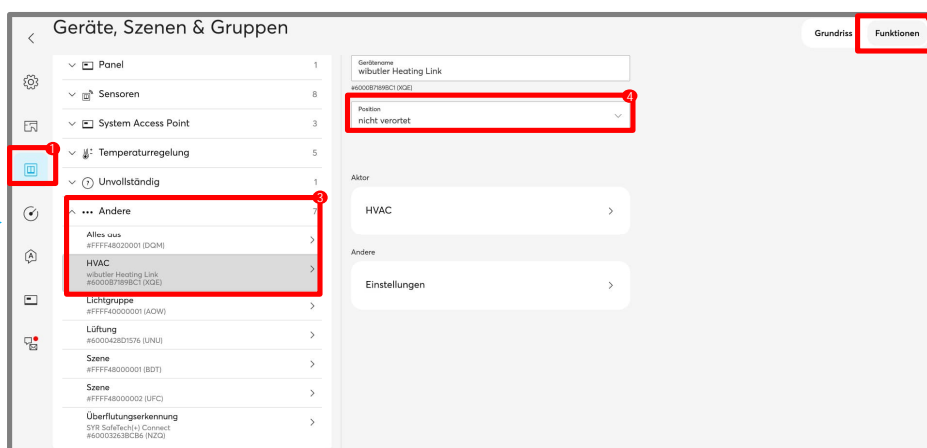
Geräte, Szenen & Gruppen

Grundriss Funktionen

Panel 1
Sensoren 8
System Access Point 3
Temperaturregelung 5
Unvollständig 1
Andere 7

Alles aus
#FFFF48020001 (DQM)

HVAC
wibutler Heating Link
#6000B7189BC1 (XQE)

Lichtgruppe
#FFFF40000001 (AOW)

Lüftung
#6000428D1576 (UNU)

Szene
#FFFF48000001 (BDT)

Szene
#FFFF48000002 (UFC)

Überflutungserkennung
SYR SafeTech(+) Connect
#60003263BCB6 (NZQ)

1
3
4

Gerätename
wibutler Heating Link
#6000B7189BC1 (XQE)

Position
nicht verortet

Aktor

HVAC

Andere

Einstellungen